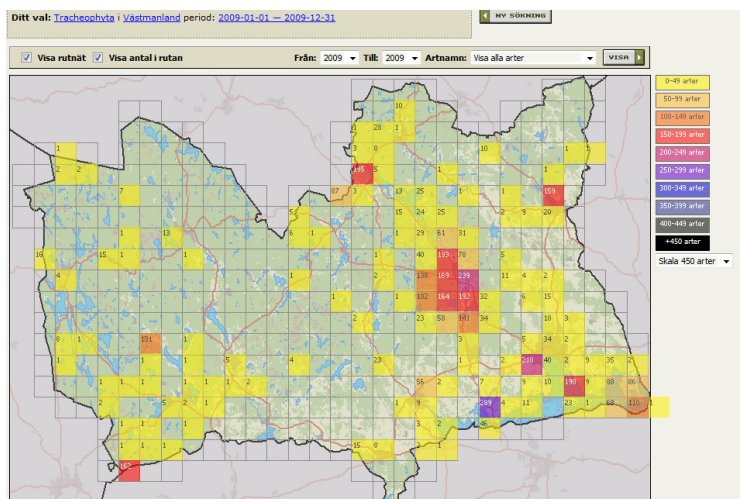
Ditt val: Tracheophyta i Västmanland period: 2009-01-01 — 2009-12-31

NY SÖKNING

Visa rutnät Visa antal i rutan Från: 2009 Till: 2009 Artnamn: Visa alla arter VISA

0-49 arter
50-99 arter
100-149 arter
150-199 arter
200-249 arter
250-299 arter
300-349 arter
350-399 arter
400-449 arter
+450 arter
Skala 450 arter

10
1 28 1
3 8 1
1 195 5 1 10 1 1
2 2 87 3 13 25 1 1 159
7 5 15 24 25 2 9 20
1 13 6 1 1 29 61 31
16 15 1 1 40 193 78
4 1 2 138 169 239 11 4 2
1 102 164 192 132 1 1 25
2 23 58 161 34 18 3
8 1 131 3 5 34 2
1 5 4 23 1 210 40 2 9 35 2
1 1 1 1 1 2 1 9 190 3 80 86
2 5 2 1 55 2 7 9 16 6
1 1 1 2 1 9 289 4 11 23 1 68 110 1
1 1 1 3 2 41
1 1 1 15 8 1
162